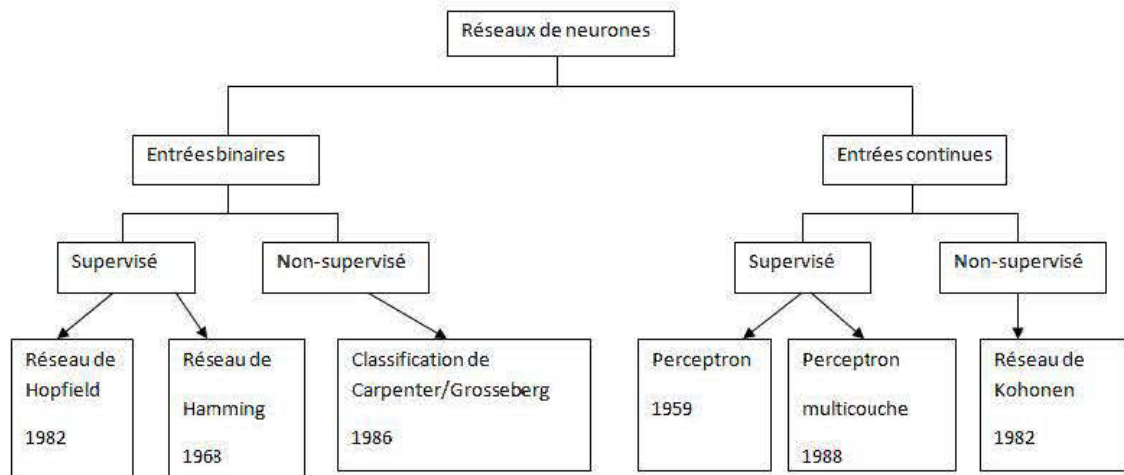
Réseaux de neurones

Entréesbinaires

Entrées continues

Supervisé

Non-supervisé

Supervisé

Non-supervisé

Réseau de Hopfield 1982

Réseau de Hamming 1963

Classification de Carpenter/Grosseberg 1986

Perceptron 1959

Perceptron multicouche 1988

Réseau de Kohonen 1982